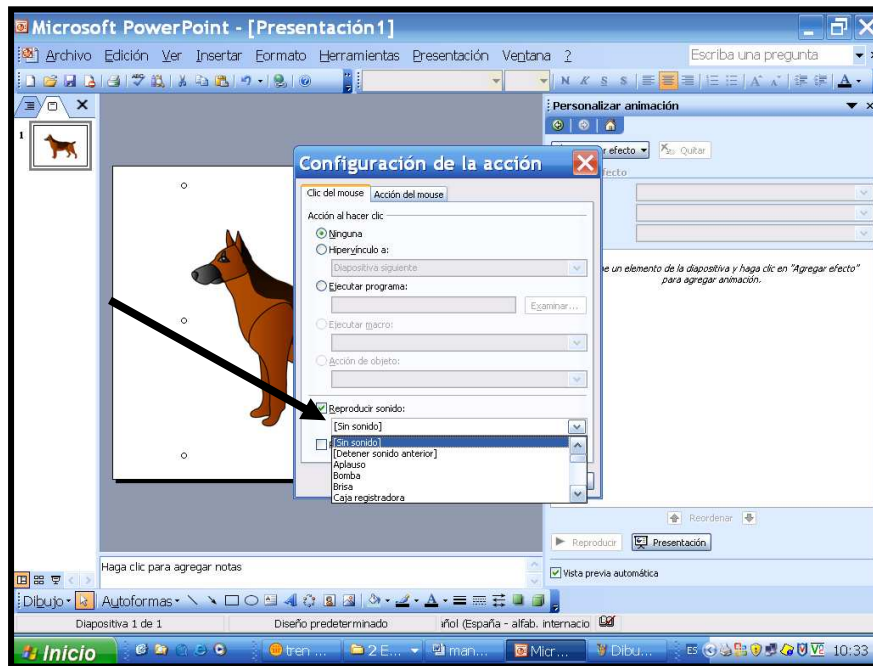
Microsoft PowerPoint - [Presentación1]

Archivo Edición Ver Insertar Formato Herramientas Presentación Ventana ?

Escriba una pregunta

N K S S A

1

Personalizar animación

efecto Quitar

fecto

ne un elemento de la diapositiva y haga clic en "Agregar efecto" para agregar animación.

Configuración de la acción

Clic del mouse | Acción del mouse

Acción al hacer clic

Ninguna

Hipervínculo a:

Diapositiva siguiente

Ejecutar programa:

Examinar...

Ejecutar macro:

Acción de objeto:

Reproducir sonido:

[Sin sonido]

[Sin sonido]
[Detener sonido anterior]
Aplauso
Bomba
Brisa
Caja registradora

Reordenar

Reproducir

Presentación

Vista previa automática

Haga clic para agregar notas

Dibujo · Autoformas ·

Diapositiva 1 de 1

Diseño predeterminado

iñol (España - alfab. internacio

Inicio

tren ...

2 E...

man...

Micr...

Dibu...

ES

10:33